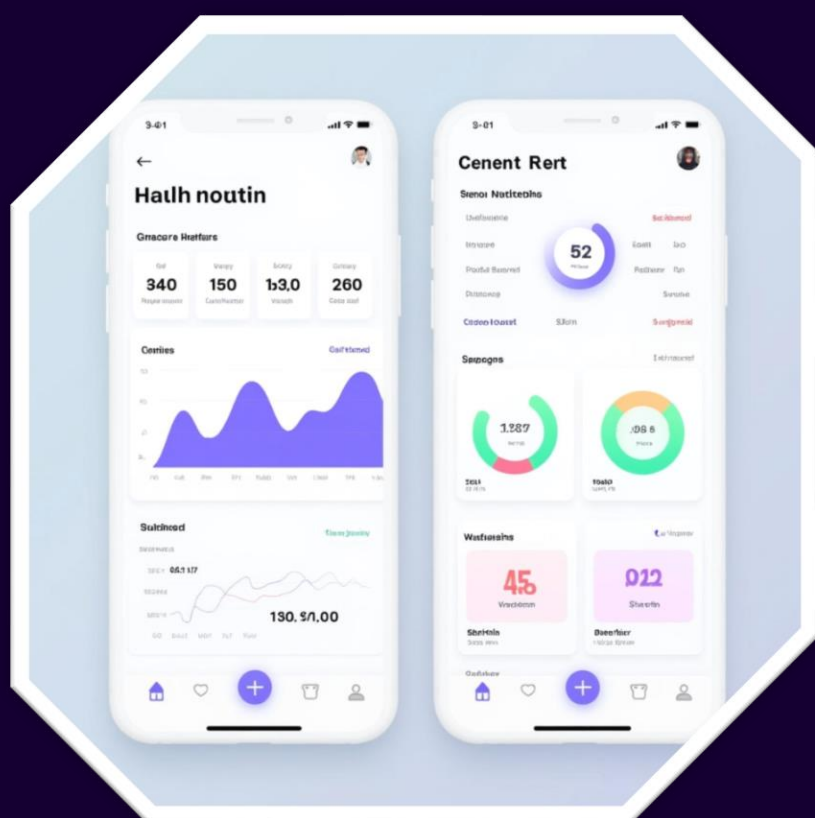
9:01

Halth noutin

Gmacere Rntfers

340
150
1b3,0
260

Comies
Ccif lenad

Sulbinced
Tlem jowy
0611/7
130, S/1,00

9:01

Cenent Rert

Senoi Nettetshs

52

Sslrgeges

1.387
/08 8

Waltebsins

45
Wechtinn
012
Sheetin